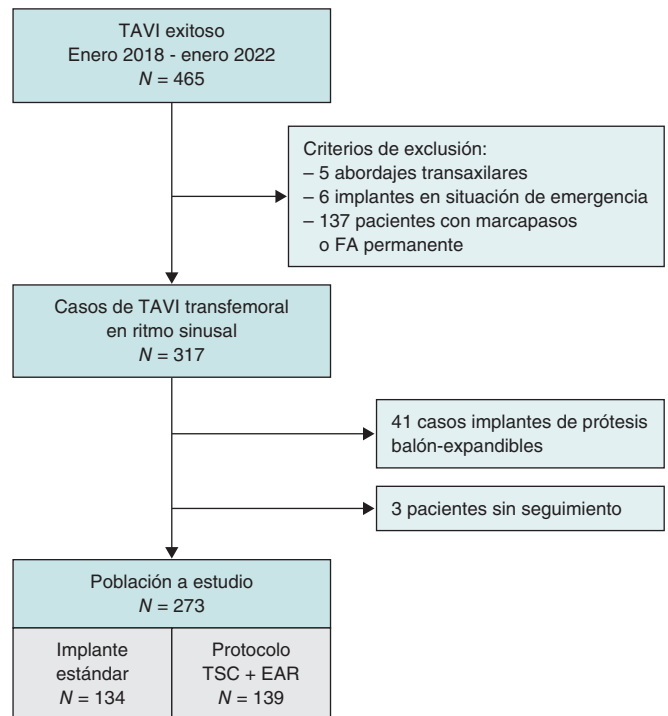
TAVI exitoso
Enero 2018 - enero 2022
$N = 465$

Criterios de exclusión:
– 5 abordajes transaxilares
– 6 implantes en situación de emergencia
– 137 pacientes con marcapasos o FA permanente

Casos de TAVI transfemoral en ritmo sinusal
$N = 317$

41 casos implantes de prótesis balón-expandibles

3 pacientes sin seguimiento

Población a estudio
$N = 273$

Implante estándar
$N = 134$

Protocolo TSC + EAR
$N = 139$